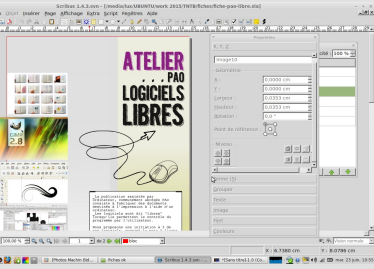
Scribus 1.4.3.svn - [/media/hac/UBUNTU/work 2015/TNT8/fiches/fiche-pao-libre.sla]

Fichier Édition Insérer Page Affichage Extra Script Fenêtres Aide

ATELIER
. . . PAO
LOGICIELS
LIBRES

GIMP
2.8

La publication assistée par Ordinateur, communément appelée PAO consiste à fabriquer des documents destinés à l'impression, à l'aide d'un ordinateur.
Les logiciels sont dits "libres" lorsqu'ils permettent le contrôle du programme par l'utilisateur.

Nous proposerons une initiation à la

Propriétés
X, Y, Z
Image18
Géométrie
X : 0,0000 cm
Y : 0,0000 cm
Largeur : 0,0353 cm
Hauteur : 0,0353 cm
Rotation : 0,0°
Point de référence :
Niveau
Forme
Groupe
Texte
Image
Filet
Couleurs

100 %
1
Bloc
X : 8,7380 cm
Y : 18,5698 cm
Mode normal

[Photos Machin Bid...
fichiers
Scribus 1.4.3.svn...
*[Sans titre]-1.0 (Co...
mer. 23 juin, 18:55